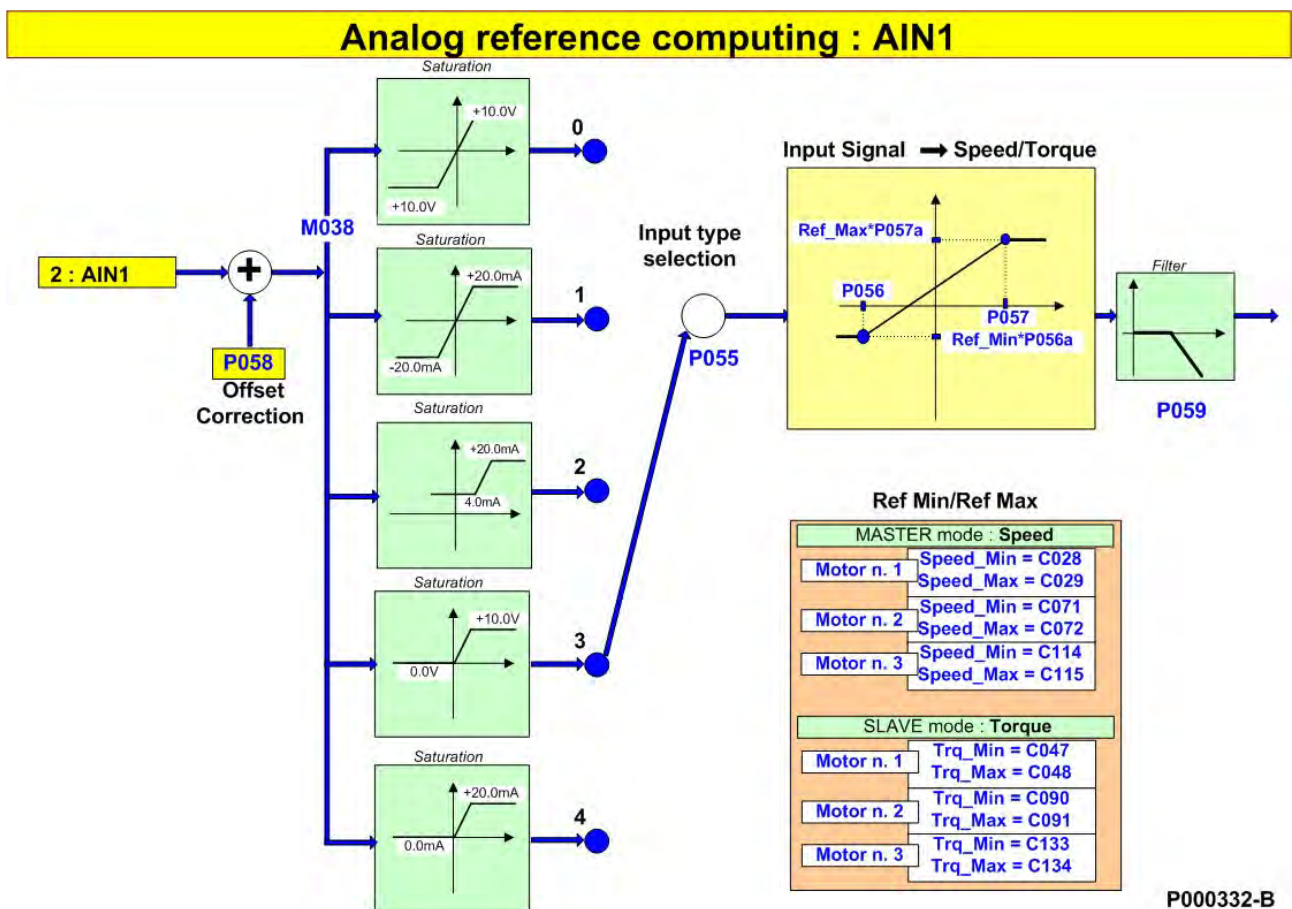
Analog reference computing : AIN1

2 : AIN1

P058
Offset
Correction

M038

Saturation
+10.0V
+10.0V
0

Saturation
+20.0mA
-20.0mA
1

Saturation
+20.0mA
4.0mA
2

Saturation
+10.0V
0.0V
3

Saturation
+20.0mA
0.0mA
4

Input type
selection

P055

Input Signal → Speed/Torque

Ref_Max*P057a
P056
P057
Ref_Min*P056a

Filter

P059

Ref Min/Ref Max

MASTER mode : Speed

| | |
|---|---|
| Motor n. 1 | Speed_Min = C028<br>Speed_Max = C029 |
| Motor n. 2 | Speed_Min = C071<br>Speed_Max = C072 |
| Motor n. 3 | Speed_Min = C114<br>Speed_Max = C115 |

SLAVE mode : Torque

| | |
|---|---|
| Motor n. 1 | Trq_Min = C047<br>Trq_Max = C048 |
| Motor n. 2 | Trq_Min = C090<br>Trq_Max = C091 |
| Motor n. 3 | Trq_Min = C133<br>Trq_Max = C134 |

P000332-B